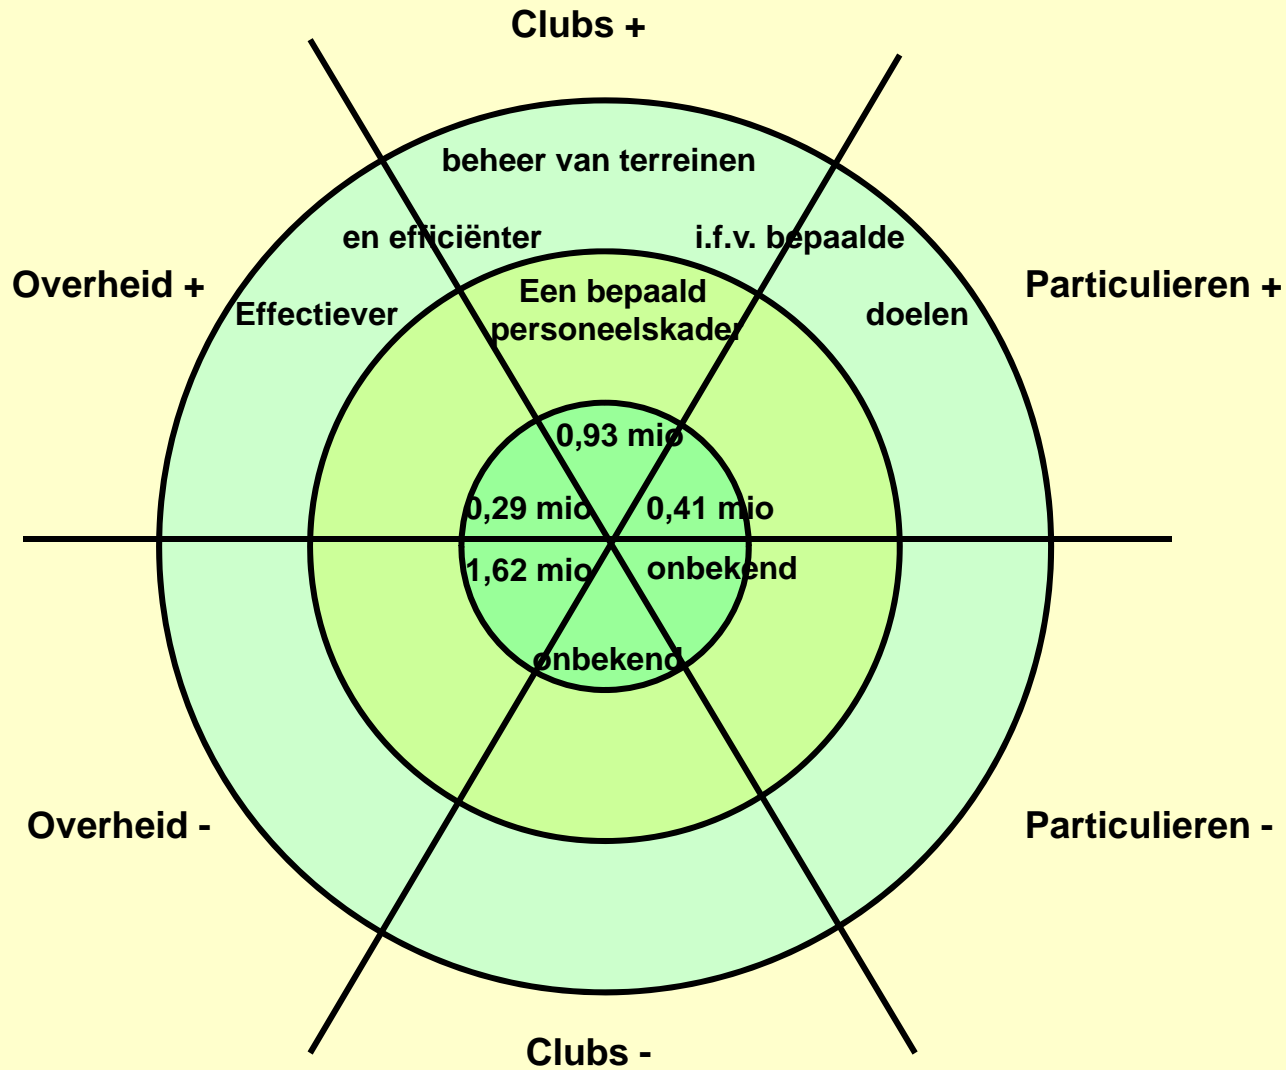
Clubs +

Overheid +

Particulieren +

beheer van terreinen

en efficiënter

i.f.v. bepaalde

Effectiever

doelen

Een bepaald personeelskader

0,93 mio

0,29 mio

0,41 mio

1,62 mio

onbekend

onbekend

Overheid -

Particulieren -

Clubs -